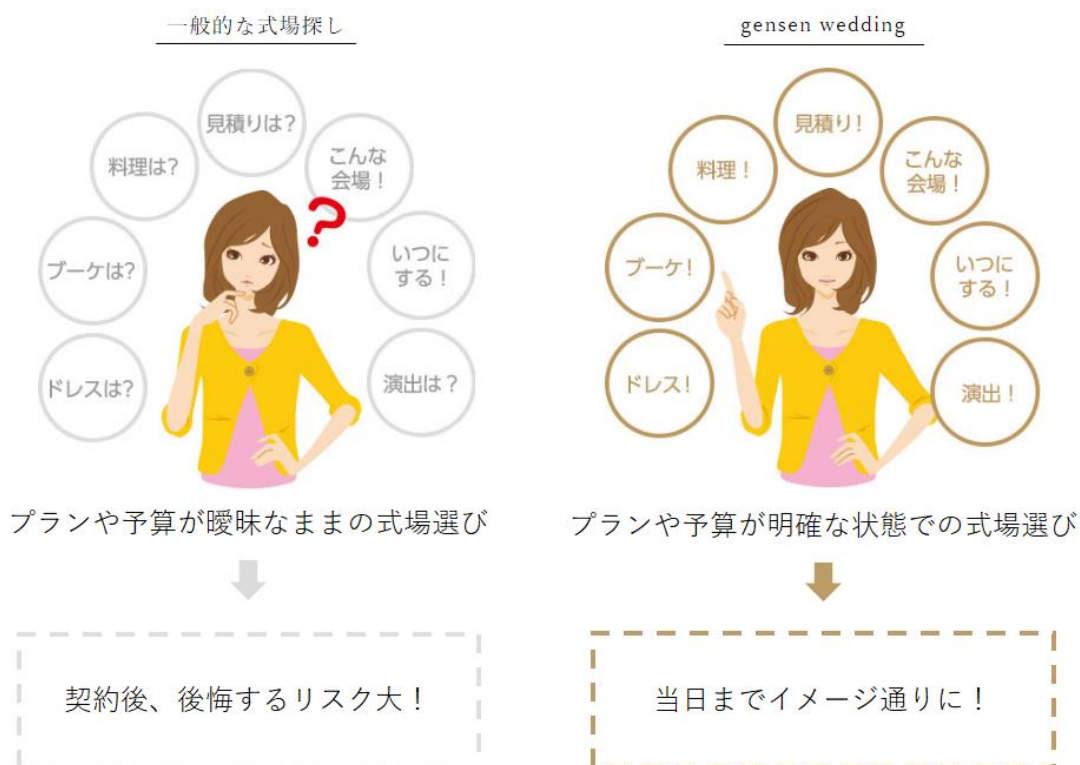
一般的な式場探し

見積りは？

料理は？

こんな会場！

ブーケは？

いつにする！

ドレスは？

演出は？

プランや予算が曖昧なままの式場選び

契約後、後悔するリスク大！

gensen wedding

見積り！

料理！

こんな会場！

ブーケ！

いつにする！

ドレス！

演出！

プランや予算が明確な状態での式場選び

当日までイメージ通りに！